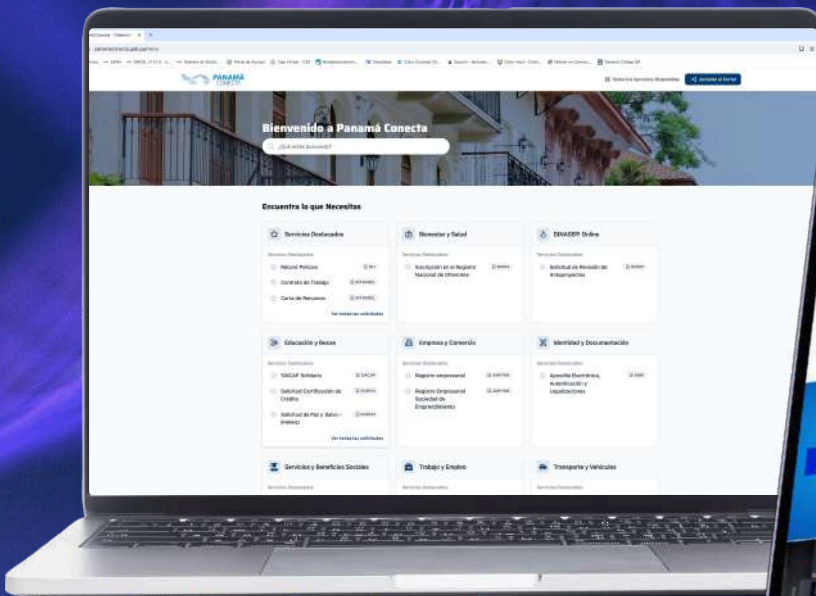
PANAMÁ CONECTA

Todos los Servicios Disponibles

Acceder al Portal

Bienvenido a Panamá Conecta

¿Qué estás buscando?

Encuentra lo que Necesitas

Servicios Destacados

Servicios Destacados

Récord Policivo

Contrato de Trabajo

Carta de Renuncia

Ver todas las solicitudes

Bienestar y Salud

Servicios Destacados

Inscripción en el Registro Nacional de Oferentes

DINASEPI Online

Servicios Destacados

Solicitud de Revisión de Anteproyectos

Educación y Becas

Servicios Destacados

SACAP Solidario

Solicitud Certificación de Crédito

Solicitud de Paz y Salvo - IFARHU

Ver todas las solicitudes

Empresa y Comercio

Servicios Destacados

Registro empresarial

Registro Empresarial Sociedad de Emprendimiento

Identidad y Documentación

Servicios Destacados

Apostilla Electrónica, Autenticación y Legalizaciones

Servicios y Beneficios Sociales

Servicios Destacados

Trabajo y Empleo

Servicios Destacados

Transporte y Vehículos

Servicios Destacados